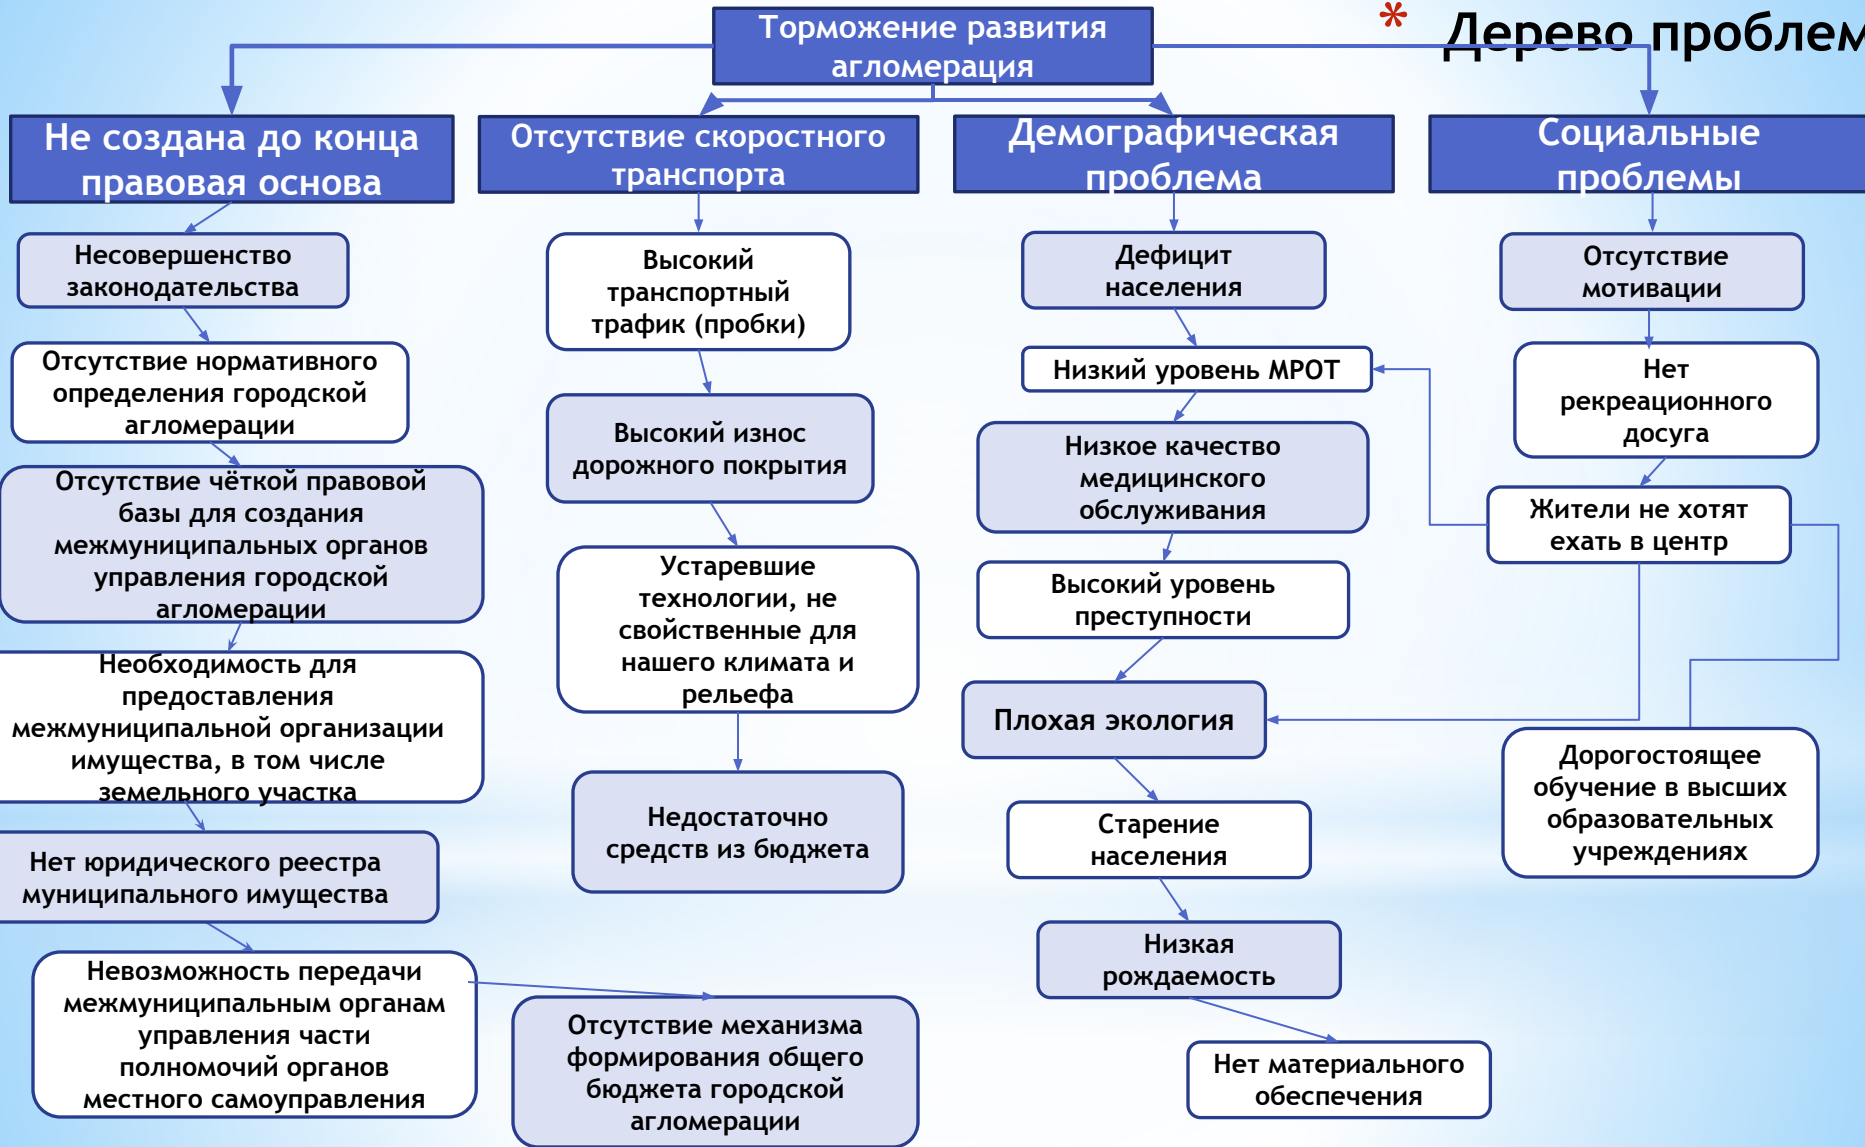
* Дерево проблем

Торможение развития агломерация

Не создана до конца правовая основа

Несовершенство законодательства

Отсутствие нормативного определения городской агломерации

Отсутствие чёткой правовой базы для создания межмуниципальных органов управления городской агломерации

Необходимость для предоставления межмуниципальной организации имущества, в том числе земельного участка

Нет юридического реестра муниципального имущества

Невозможность передачи межмуниципальным органам управления части полномочий органов местного самоуправления

Отсутствие скоростного транспорта

Высокий транспортный трафик (пробки)

Высокий износ дорожного покрытия

Устаревшие технологии, не свойственные для нашего климата и рельефа

Недостаточно средств из бюджета

Отсутствие механизма формирования общего бюджета городской агломерации

Демографическая проблема

Дефицит населения

Низкий уровень МРОТ

Низкое качество медицинского обслуживания

Высокий уровень преступности

Плохая экология

Старение населения

Низкая рождаемость

Нет материального обеспечения

Социальные проблемы

Отсутствие мотивации

Нет рекреационного досуга

Жители не хотят ехать в центр

Дорогостоящее обучение в высших образовательных учреждениях